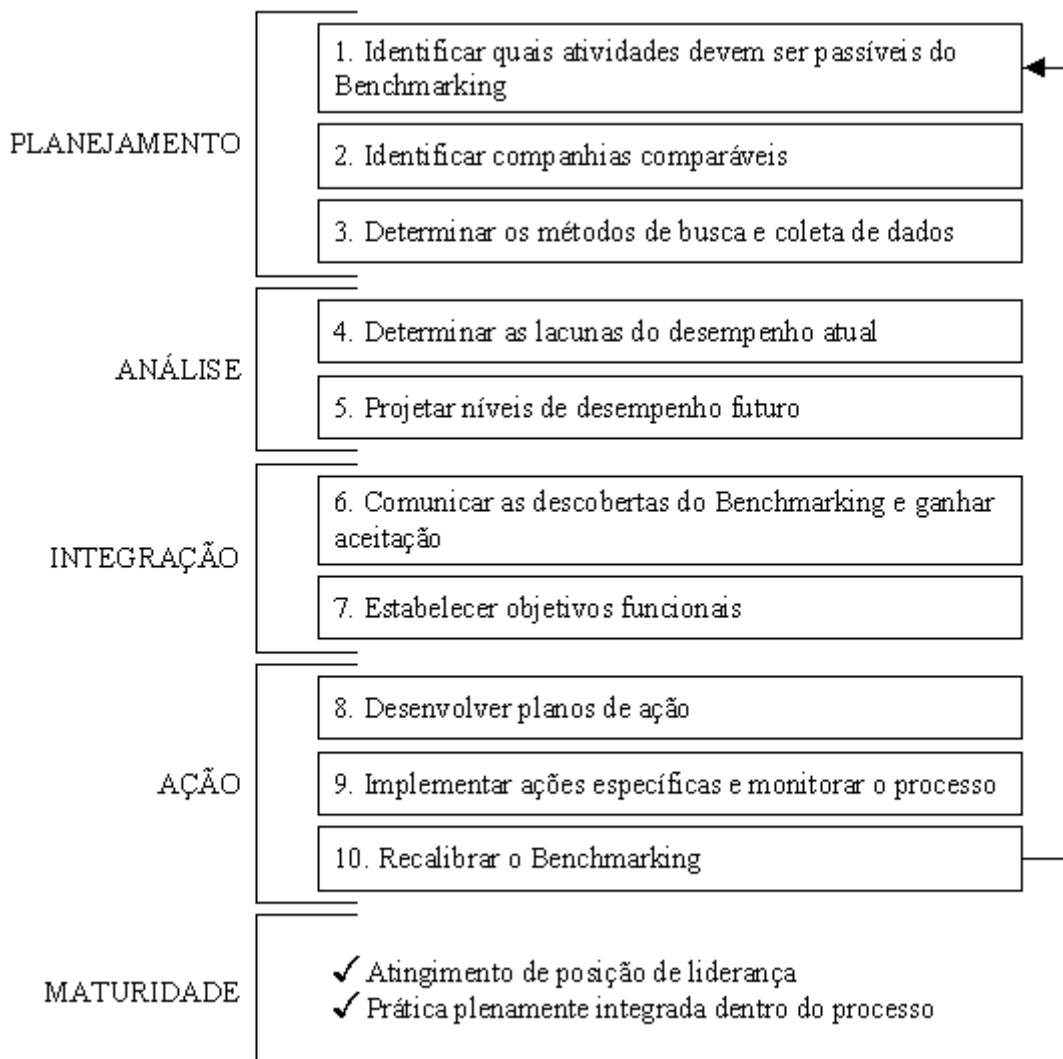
PLANEJAMENTO

1. Identificar quais atividades devem ser passíveis do Benchmarking

2. Identificar companhias comparáveis

3. Determinar os métodos de busca e coleta de dados

ANÁLISE

4. Determinar as lacunas do desempenho atual

5. Projetar níveis de desempenho futuro

INTEGRAÇÃO

6. Comunicar as descobertas do Benchmarking e ganhar aceitação

7. Estabelecer objetivos funcionais

AÇÃO

8. Desenvolver planos de ação

9. Implementar ações específicas e monitorar o processo

10. Recalibrar o Benchmarking

MATURIDADE

✓ Atingimento de posição de liderança
✓ Prática plenamente integrada dentro do processo